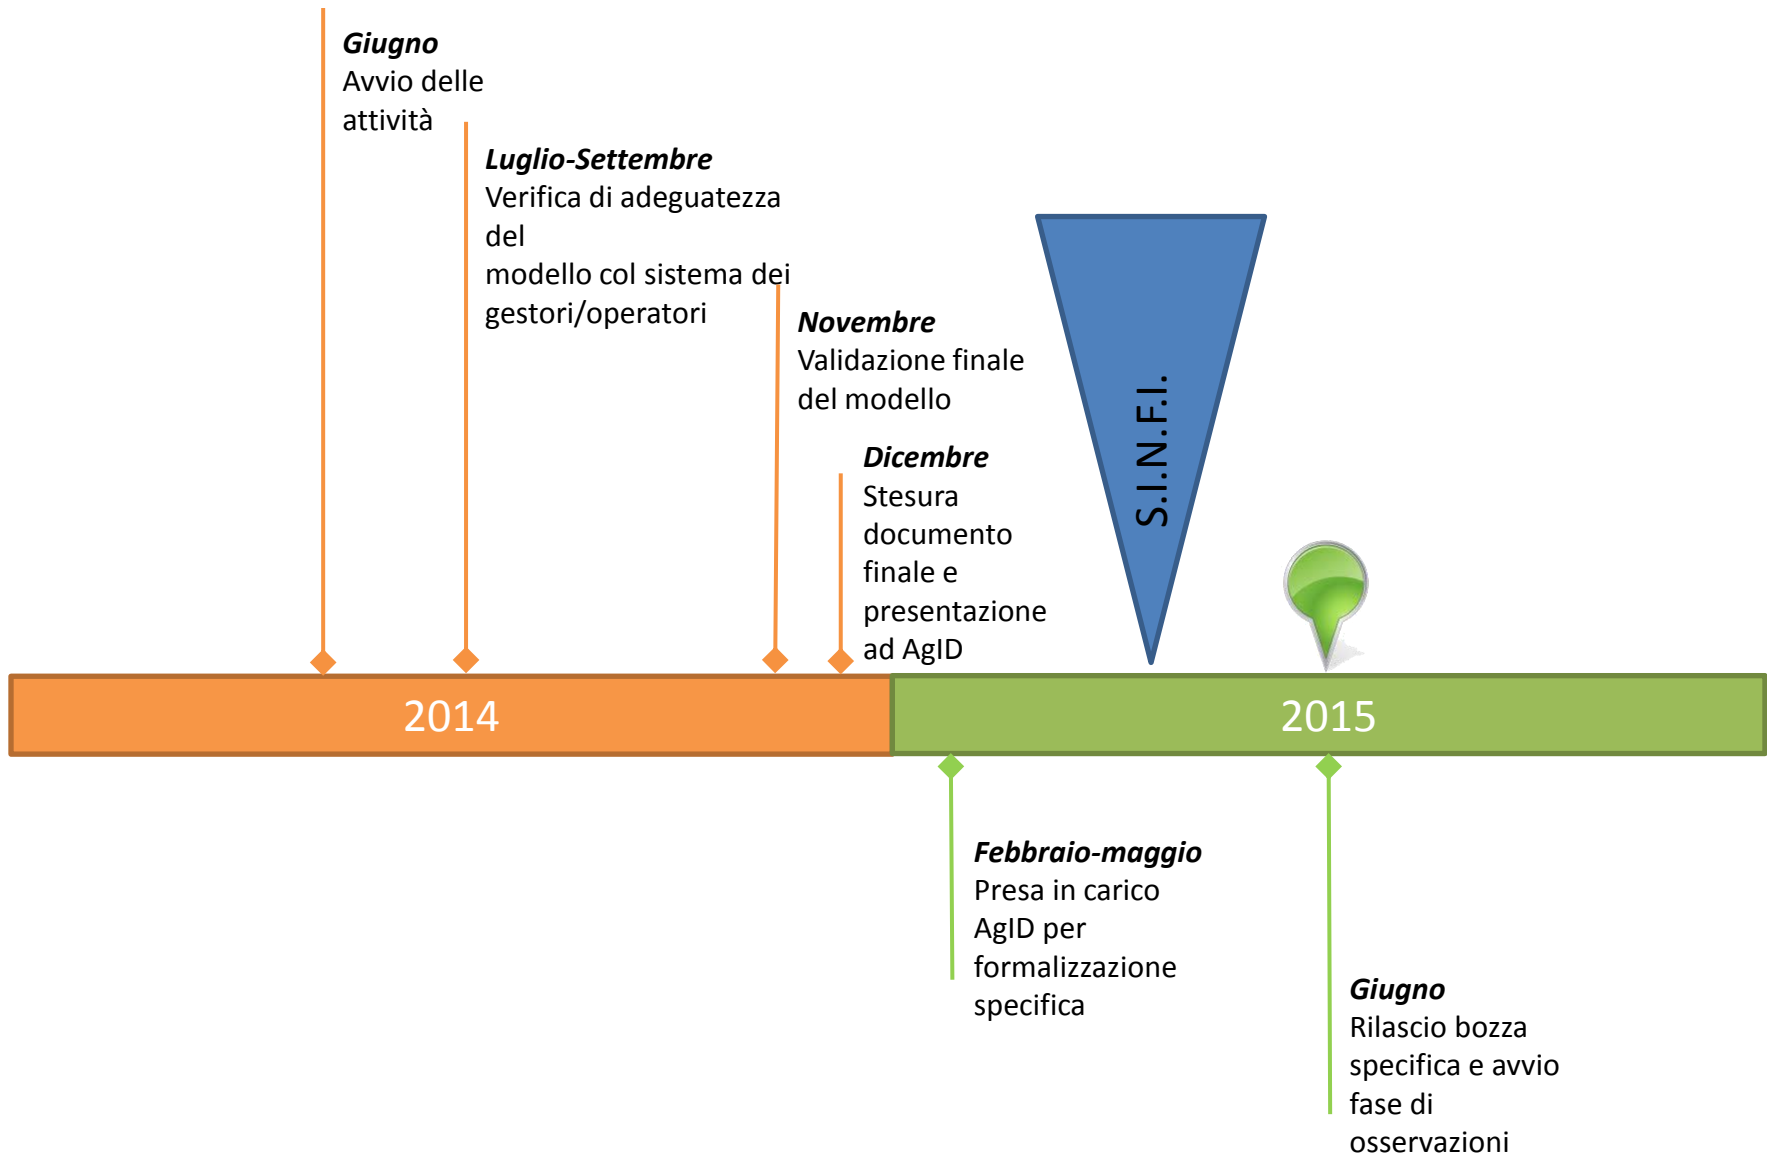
**Giugno**
Avvio delle attività

**Luglio-Settembre**
Verifica di adeguatezza del
modello col sistema dei gestori/operatori

**Novembre**
Validazione finale del modello

**Dicembre**
Stesura documento finale e presentazione ad AgID

S.I.N.F.I.

2014

2015

**Febbraio-maggio**
Presa in carico AgID per formalizzazione specifica

**Giugno**
Rilascio bozza specifica e avvio fase di osservazioni